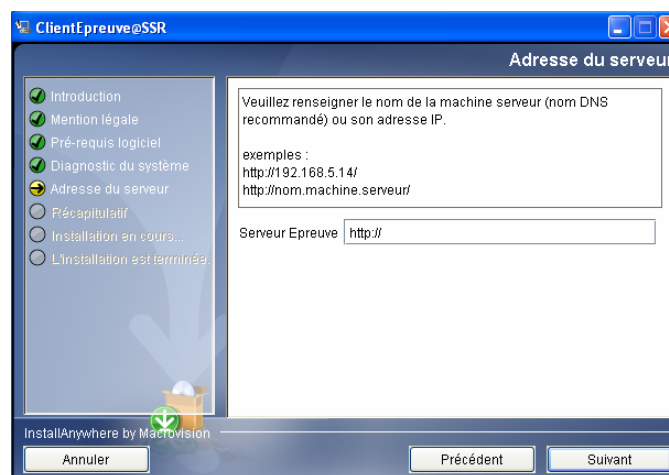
ClientEpreuve@SSR

Adresse du serveur

Introduction
Mention légale
Pré-requis logiciel
Diagnostic du système
Adresse du serveur
Récapitulatif
Installation en cours...
L'installation est terminée

Veuillez renseigner le nom de la machine serveur (nom DNS recommandé) ou son adresse IP.

exemples :
http://192.168.5.14/
http://nom.machine.serveur/

Serveur Epreuve http://

InstallAnywhere by Macrovision

Annuler
Précédent
Suivant